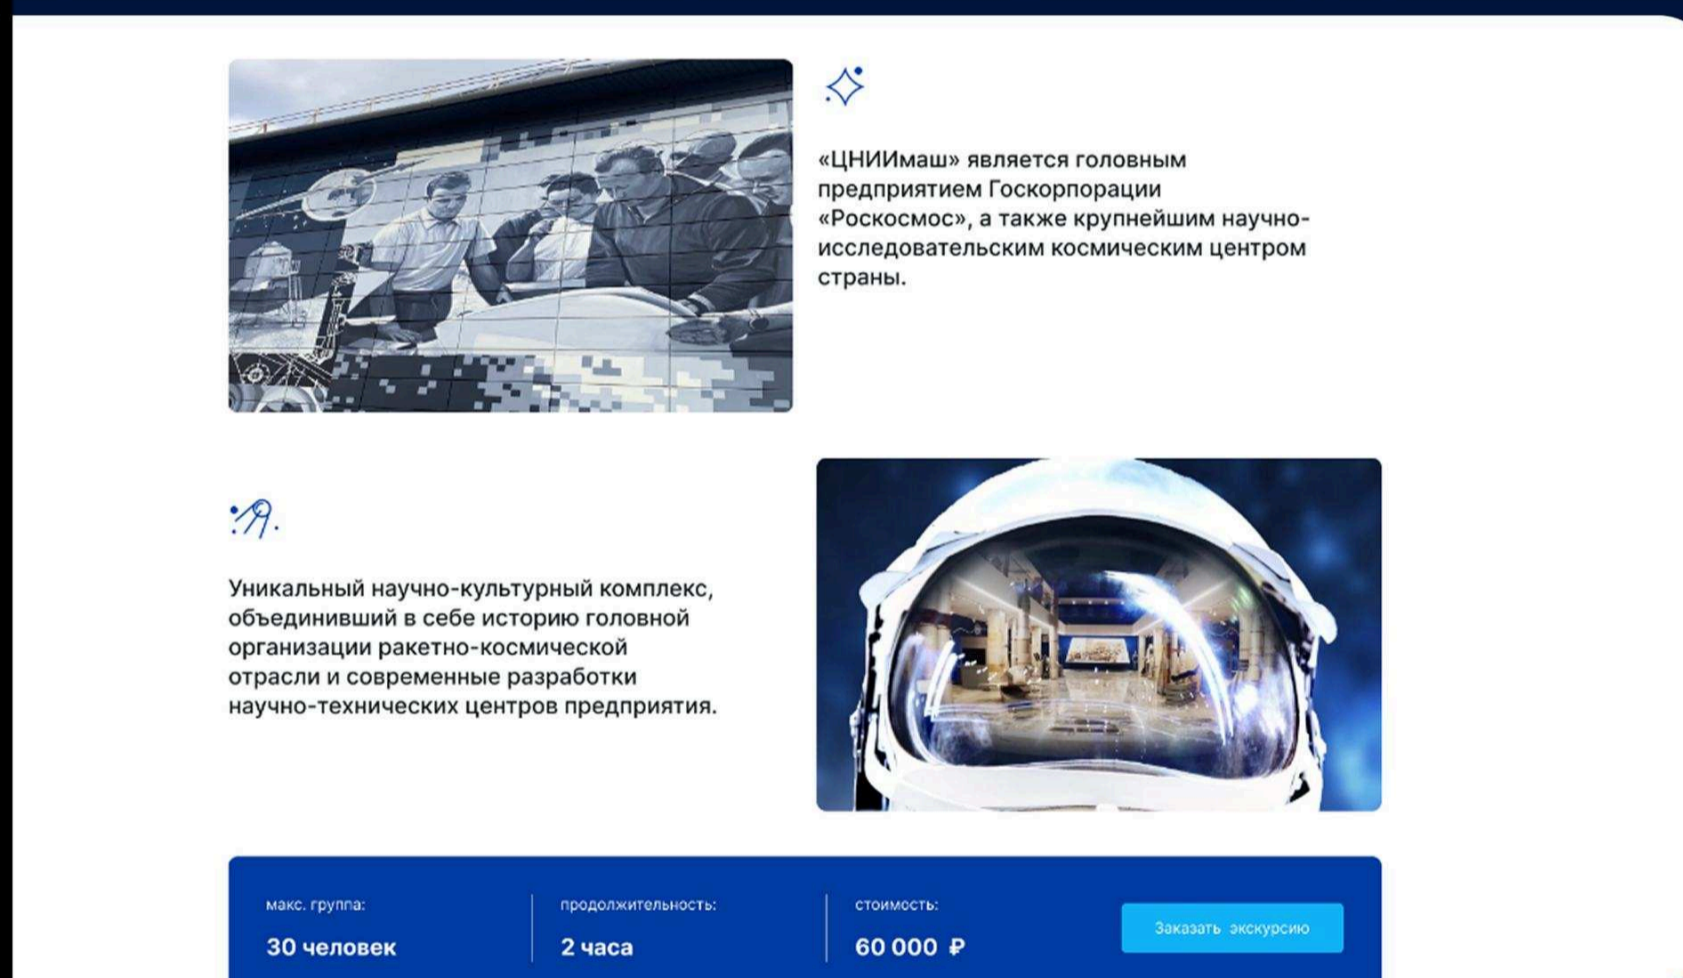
«ЦНИИмаш» является головным предприятием Госкорпорации «Роскосмос», а также крупнейшим научно-исследовательским космическим центром страны.

Уникальный научно-культурный комплекс, объединивший в себе историю головной организации ракетно-космической отрасли и современные разработки научно-технических центров предприятия.

макс. группа:
30 человек

продолжительность:
2 часа

стоимость:
60 000 ₽

Заказать экскурсию